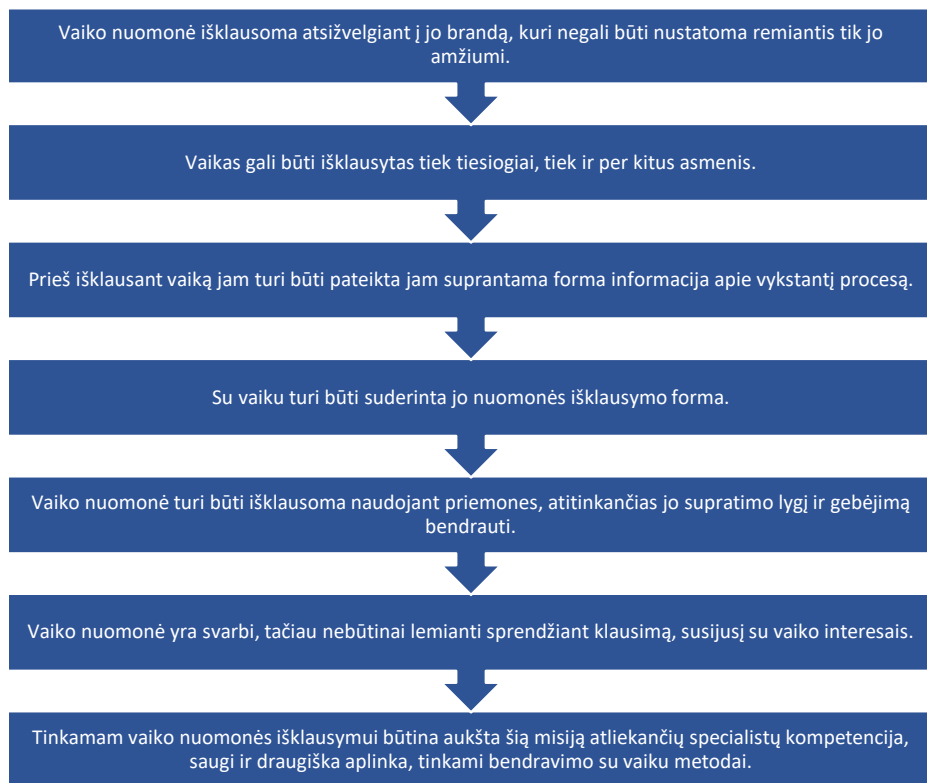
Vaiko nuomonė išklausoma atsižvelgiant į jo brandą, kuri negali būti nustatoma remiantis tik jo amžiumi.

Vaikas gali būti išklausytas tiek tiesiogiai, tiek ir per kitus asmenis.

Prieš išklausant vaiką jam turi būti pateikta jam suprantama forma informacija apie vykstantį procesą.

Su vaiku turi būti suderinta jo nuomonės išklausymo forma.

Vaiko nuomonė turi būti išklausoma naudojant priemones, atitinkančias jo supratimo lygį ir gebėjimą bendrauti.

Vaiko nuomonė yra svarbi, tačiau nebūtinai lemianti sprendžiant klausimą, susijusį su vaiko interesais.

Tinkamam vaiko nuomonės išklausymui būtina aukšta šią misiją atliekančių specialistų kompetencija, saugi ir draugiška aplinka, tinkami bendravimo su vaiku metodai.